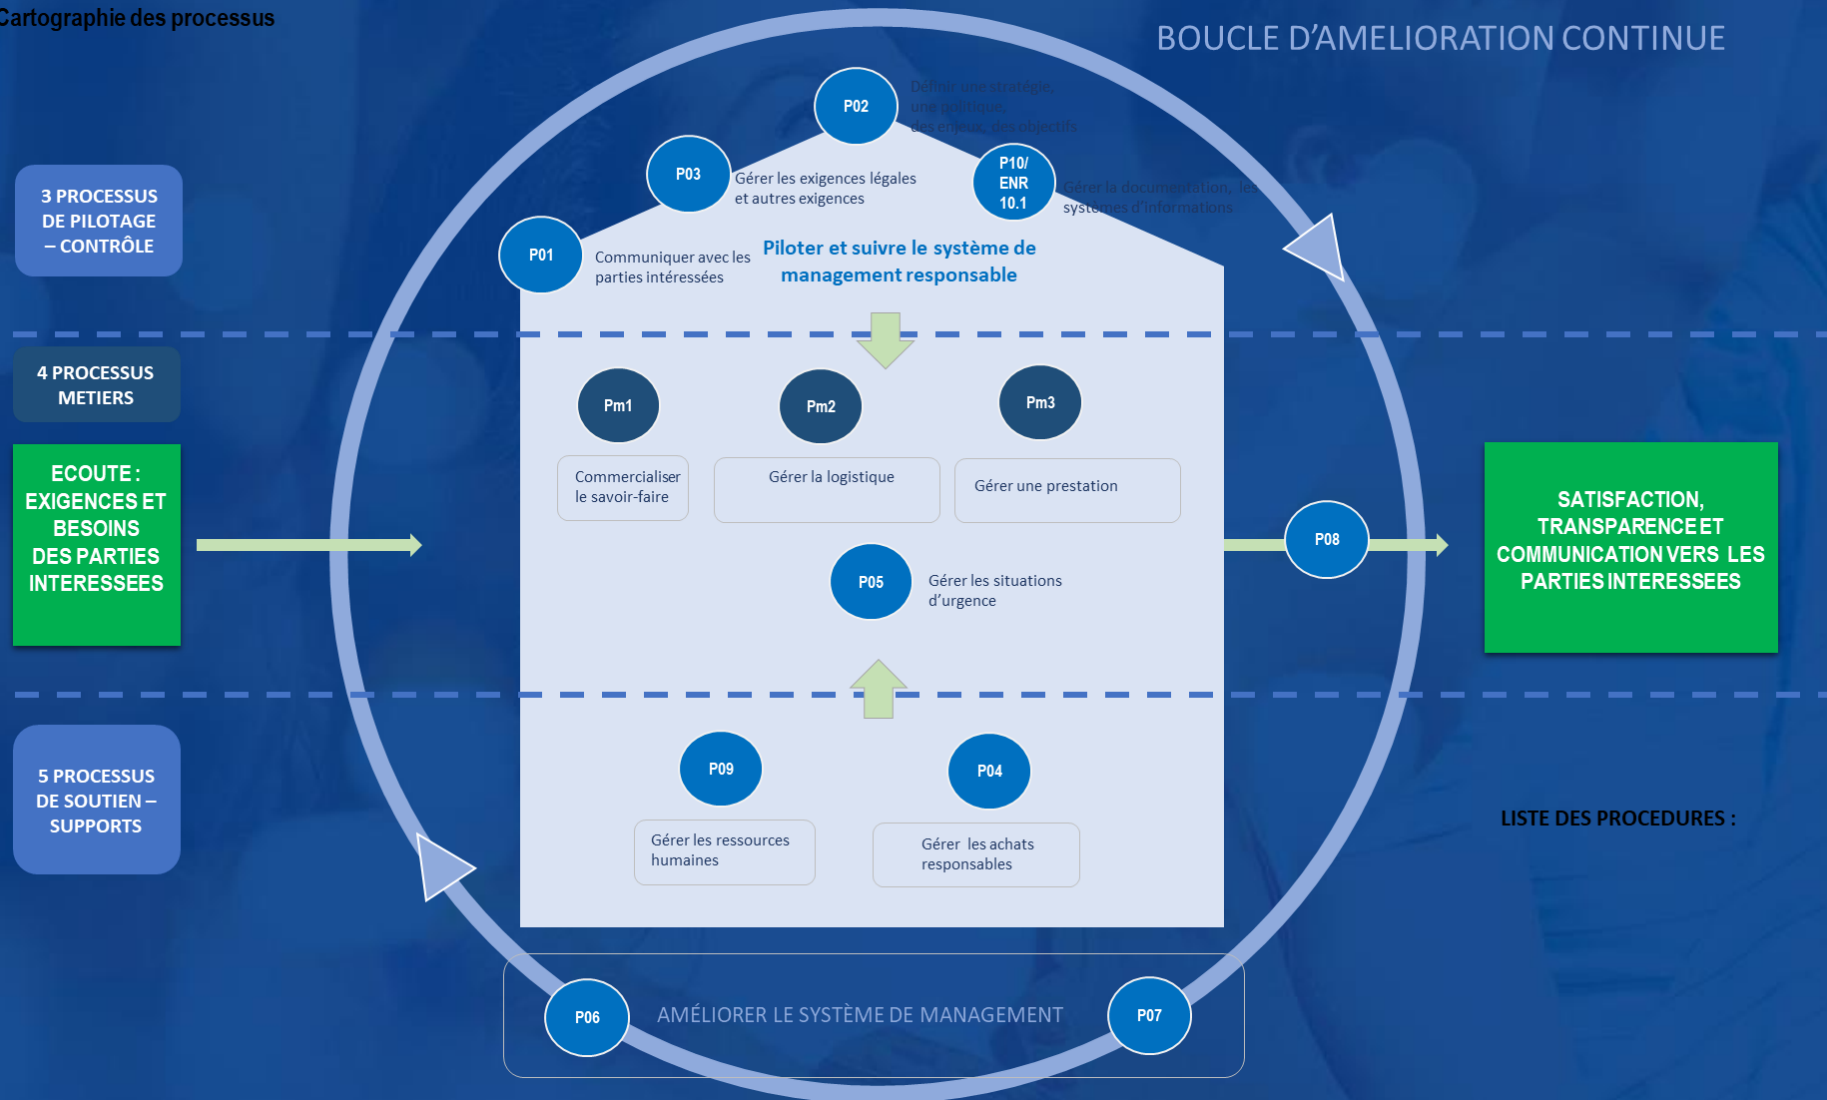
Cartographie des processus

BOUCLE D'AMELIORATION CONTINUE

3 PROCESSUS DE PILOTAGE – CONTRÔLE

P02

Définir une stratégie, une politique, des enjeux, des objectifs

P03

Gérer les exigences légales et autres exigences

P10/ ENR 10.1

Gérer la documentation, les systèmes d'informations

P01

Communiquer avec les parties intéressées

Piloter et suivre le système de management responsable

4 PROCESSUS METIERS

ECOUTE : EXIGENCES ET BESOINS DES PARTIES INTERESSEES

Pm1

Commercialiser le savoir-faire

Pm2

Gérer la logistique

Pm3

Gérer une prestation

P05

Gérer les situations d'urgence

P08

SATISFACTION, TRANSPARENCE ET COMMUNICATION VERS LES PARTIES INTERESSEES

5 PROCESSUS DE SOUTIEN – SUPPORTS

P09

Gérer les ressources humaines

P04

Gérer les achats responsables

LISTE DES PROCEDURES :

P06

AMÉLIORER LE SYSTÈME DE MANAGEMENT

P07